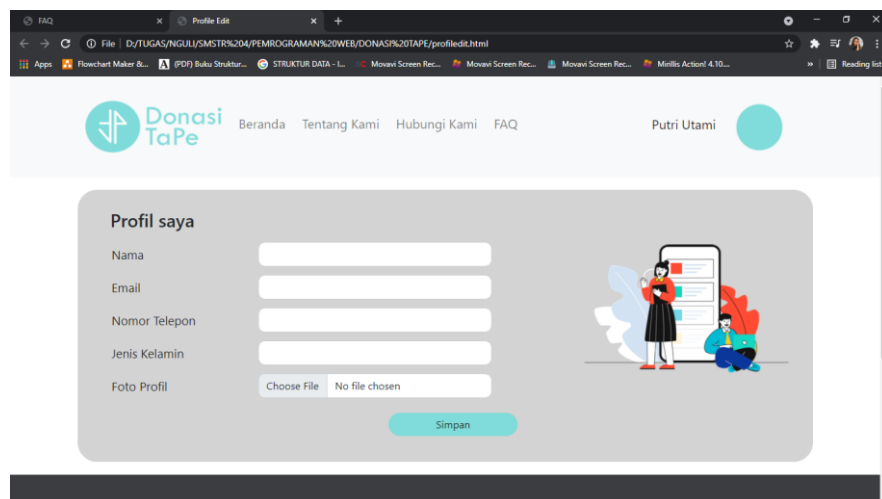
FAQ × Profile Edit × +

File | D:/TUGAS/NGULI/SMSTR%204/PEMROGRAMAN%20WEB/DONASI%20TAPE/profiledit.html

Apps Flowchart Maker &... (PDF) Buku Struktur... STRUKTUR DATA - I... Movavi Screen Rec... Movavi Screen Rec... Movavi Screen Rec... Mirillis Action! 4.10... » Reading list

Donasi TaPe Beranda Tentang Kami Hubungi Kami FAQ Putri Utami

Profil saya

Nama

Email

Nomor Telepon

Jenis Kelamin

Foto Profil Choose File No file chosen

Simpan